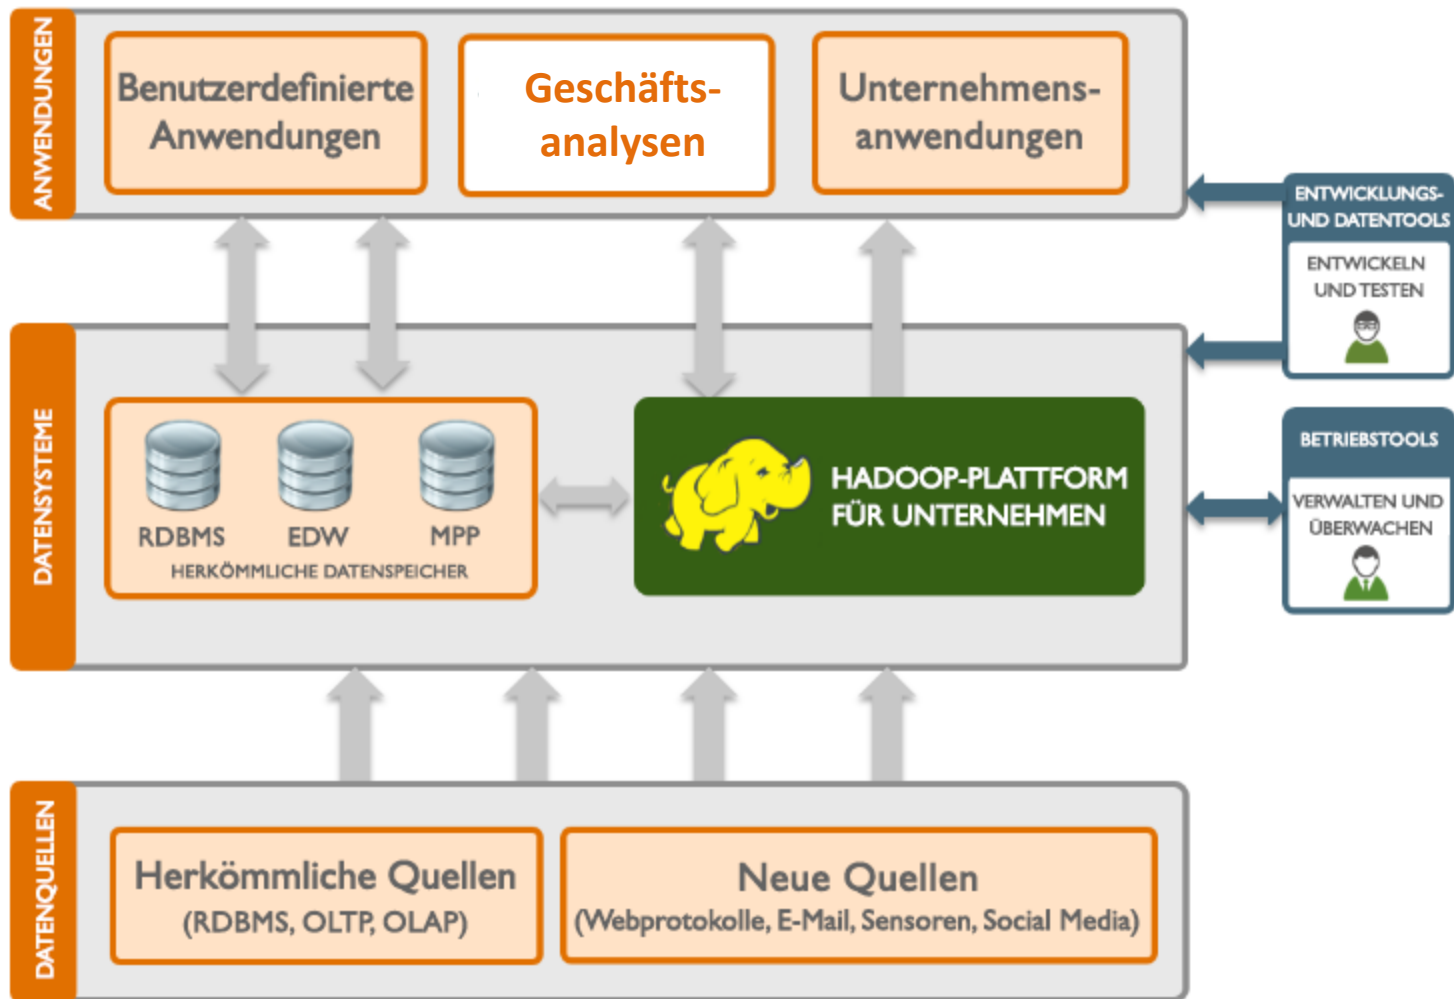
ANWENDUNGEN

Benutzerdefinierte Anwendungen

Geschäftsanalysen

Unternehmensanwendungen

ENTWICKLUNGS- UND DATENTOOLS

ENTWICKELN UND TESTEN

DATENSYSTEME

RDBMS

EDW

MPP

HERKÖMMLICHE DATENSPEICHER

HADOOP-PLATTFORM FÜR UNTERNEHMEN

BETRIEBSTOOLS

VERWALTEN UND ÜBERWACHEN

DATENQUELLEN

Herkömmliche Quellen
(RDBMS, OLTP, OLAP)

Neue Quellen
(Webprotokolle, E-Mail, Sensoren, Social Media)